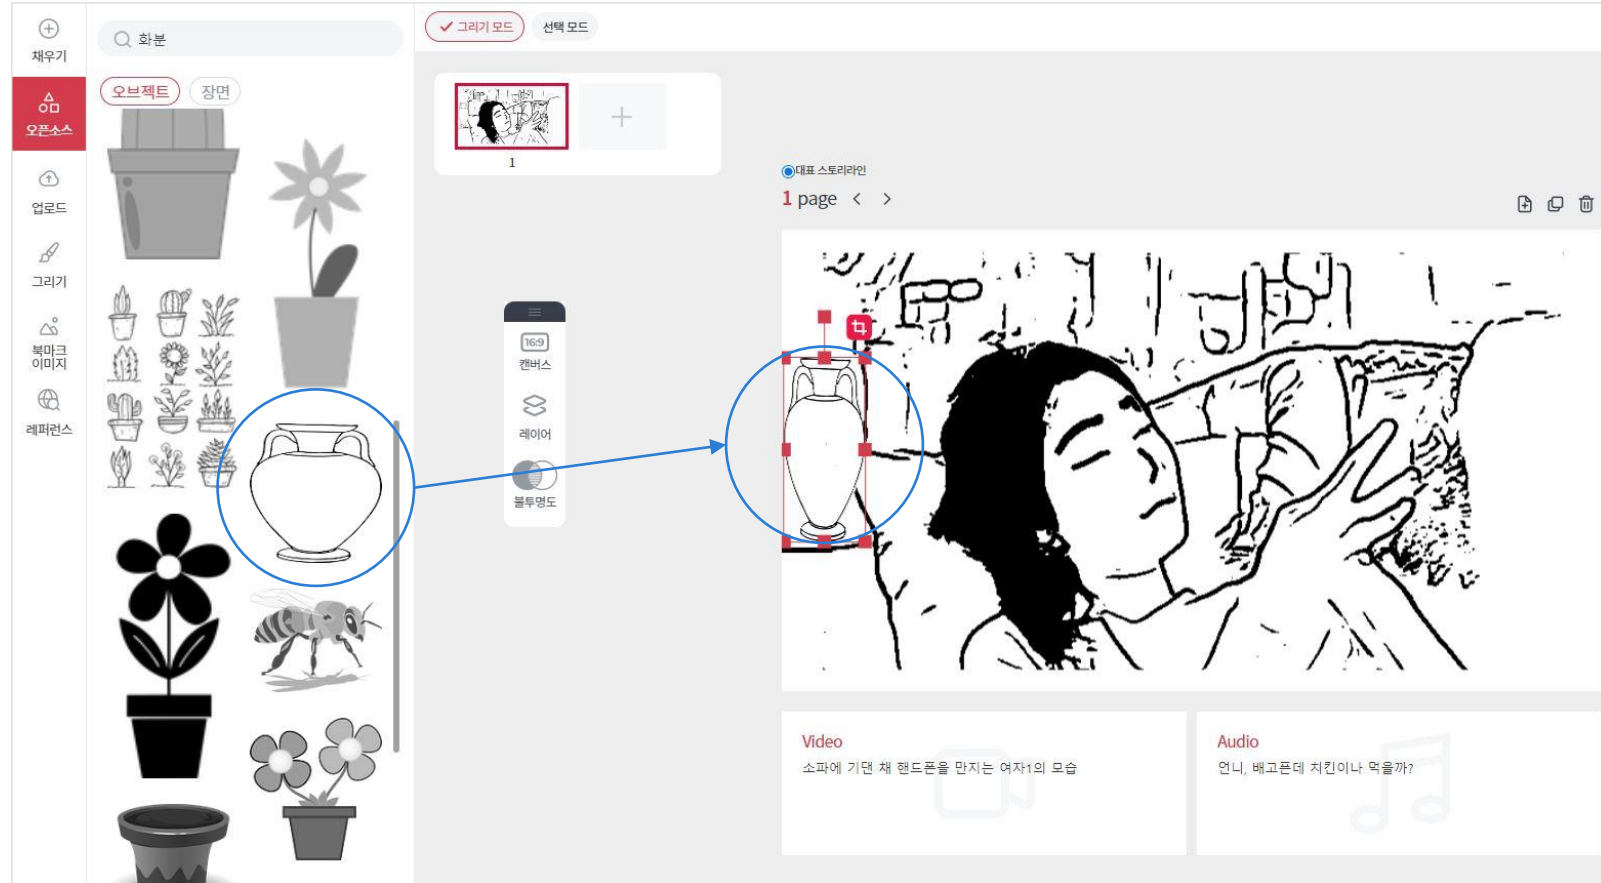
채우기

오픈소스

업로드

그리기

북마크 이미지

레퍼런스

화분

오브젝트

장면

그리기 모드

선택 모드

1

+

16:9
캔버스

레이어

불투명도

대표 스토리라인

1 page < >

Video
소파에 기댄 채 핸드폰을 만지는 여자1의 모습

Audio
언니, 배고픈데 치킨이나 먹을까?